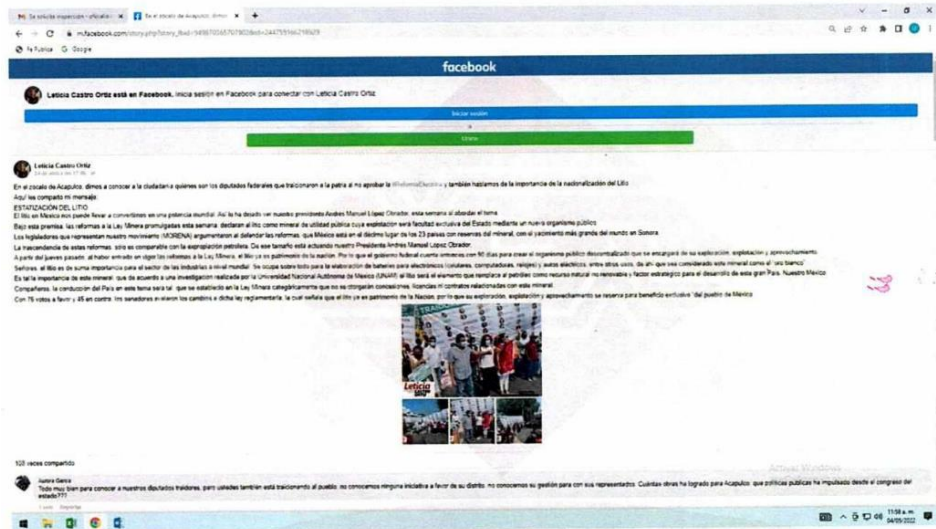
Se solicita inspección - oficialía × | En el zócalo de Acapulco, dimos × | +

m.facebook.com/story.php?story_fbid=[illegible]

Fe Pública  Google

facebook

Leticia Castro Ortiz está en Facebook. Inicia sesión en Facebook para conectar con Leticia Castro Ortiz.

Iniciar sesión

o

Unirte

Leticia Castro Ortiz
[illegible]

En el zocalo de Acapulco, dimos a conocer a la ciudadania a quienes son los diputados federales que traicionaron a la patria al no aprobar la #ReformaElectrica y también hablamos de la importancia de la nacionalización del Litio
Aquí les comparto mi mensaje:
ESTATIZACION DEL LITIO
El litio en Mexico nos puede llevar a convertirnos en una potencia mundial. Así lo ha dicho ver nuestro presidente Andres Manuel Lopez Obrador, esta semana al abordar el tema.
Bajo esta premisa, las reformas a la Ley Minera promulgadas esta semana, declaran al litio como mineral de utilidad publica cuya explotacion sera facultad exclusiva del Estado mediante un nuevo organismo publico.
Los legisladores que representan nuestro movimiento (MORENA) argumentaron al defender las reformas, que México esta en el décimo lugar de los 23 países con reservas del mineral, con el yacimiento más grande del mundo en Sonora.
La trascendencia de estas reformas, solo es comparable con la expropiación petrolera. De ese tamaño está actuando nuestro Presidente Andres Manuel Lopez Obrador.
A partir del jueves pasado, al haber entrado en vigor las reformas a la Ley Minera, el litio ya es patrimonio de la nación. Por lo que el gobierno federal cuenta ya con 90 días para crear el organismo público descentralizado que se encargará de su exploración, explotación y aprovechamiento.
Señores, el litio es de suma importancia para el sector de las industrias a nivel mundial. Se ocupa sobre todo para la elaboración de baterías para electrónicos (celulares, computadoras, relojes) y autos eléctricos, entre otros usos, de ahí que sea considerado este mineral como el "oro blanco".
Es tal la importancia de este mineral, que de acuerdo a una investigación realizada por la Universidad Nacional Autónoma de Mexico (UNAM) el litio será el elemento que remplace al petróleo como recurso natural no renovable y factor estratégico para el desarrollo de esta gran País. Nuestro Mexico.
Compañeros, la conducción del País en esta tema será tal, que se estableció en la Ley Minera categóricamente que no se otorgarán concesiones, licencias ni contratos relacionadas con este mineral.
Con 75 votos a favor y 45 en contra, los senadores avalaron los cambios a dicha ley reglamentaria, la cual señala que el litio ya es patrimonio de la Nación, por lo que su exploración, explotación y aprovechamiento se reserva para beneficio exclusivo del pueblo de Mexico.

Leticia

108 veces compartido

Aurora Garcia
Todo muy bien para conocer a nuestros diputados traidores, pero ustedes también está traicionando al pueblo, no conocemos ninguna iniciativa a favor de su distrito, no conocemos su gestión para con sus representados. Cuántas obras ha logrado para Acapulco, que políticas publicas ha impulsado desde el congreso del estado???
Me gusta · Responder

Activar Windows

11:58 a. m.
04/05/2022